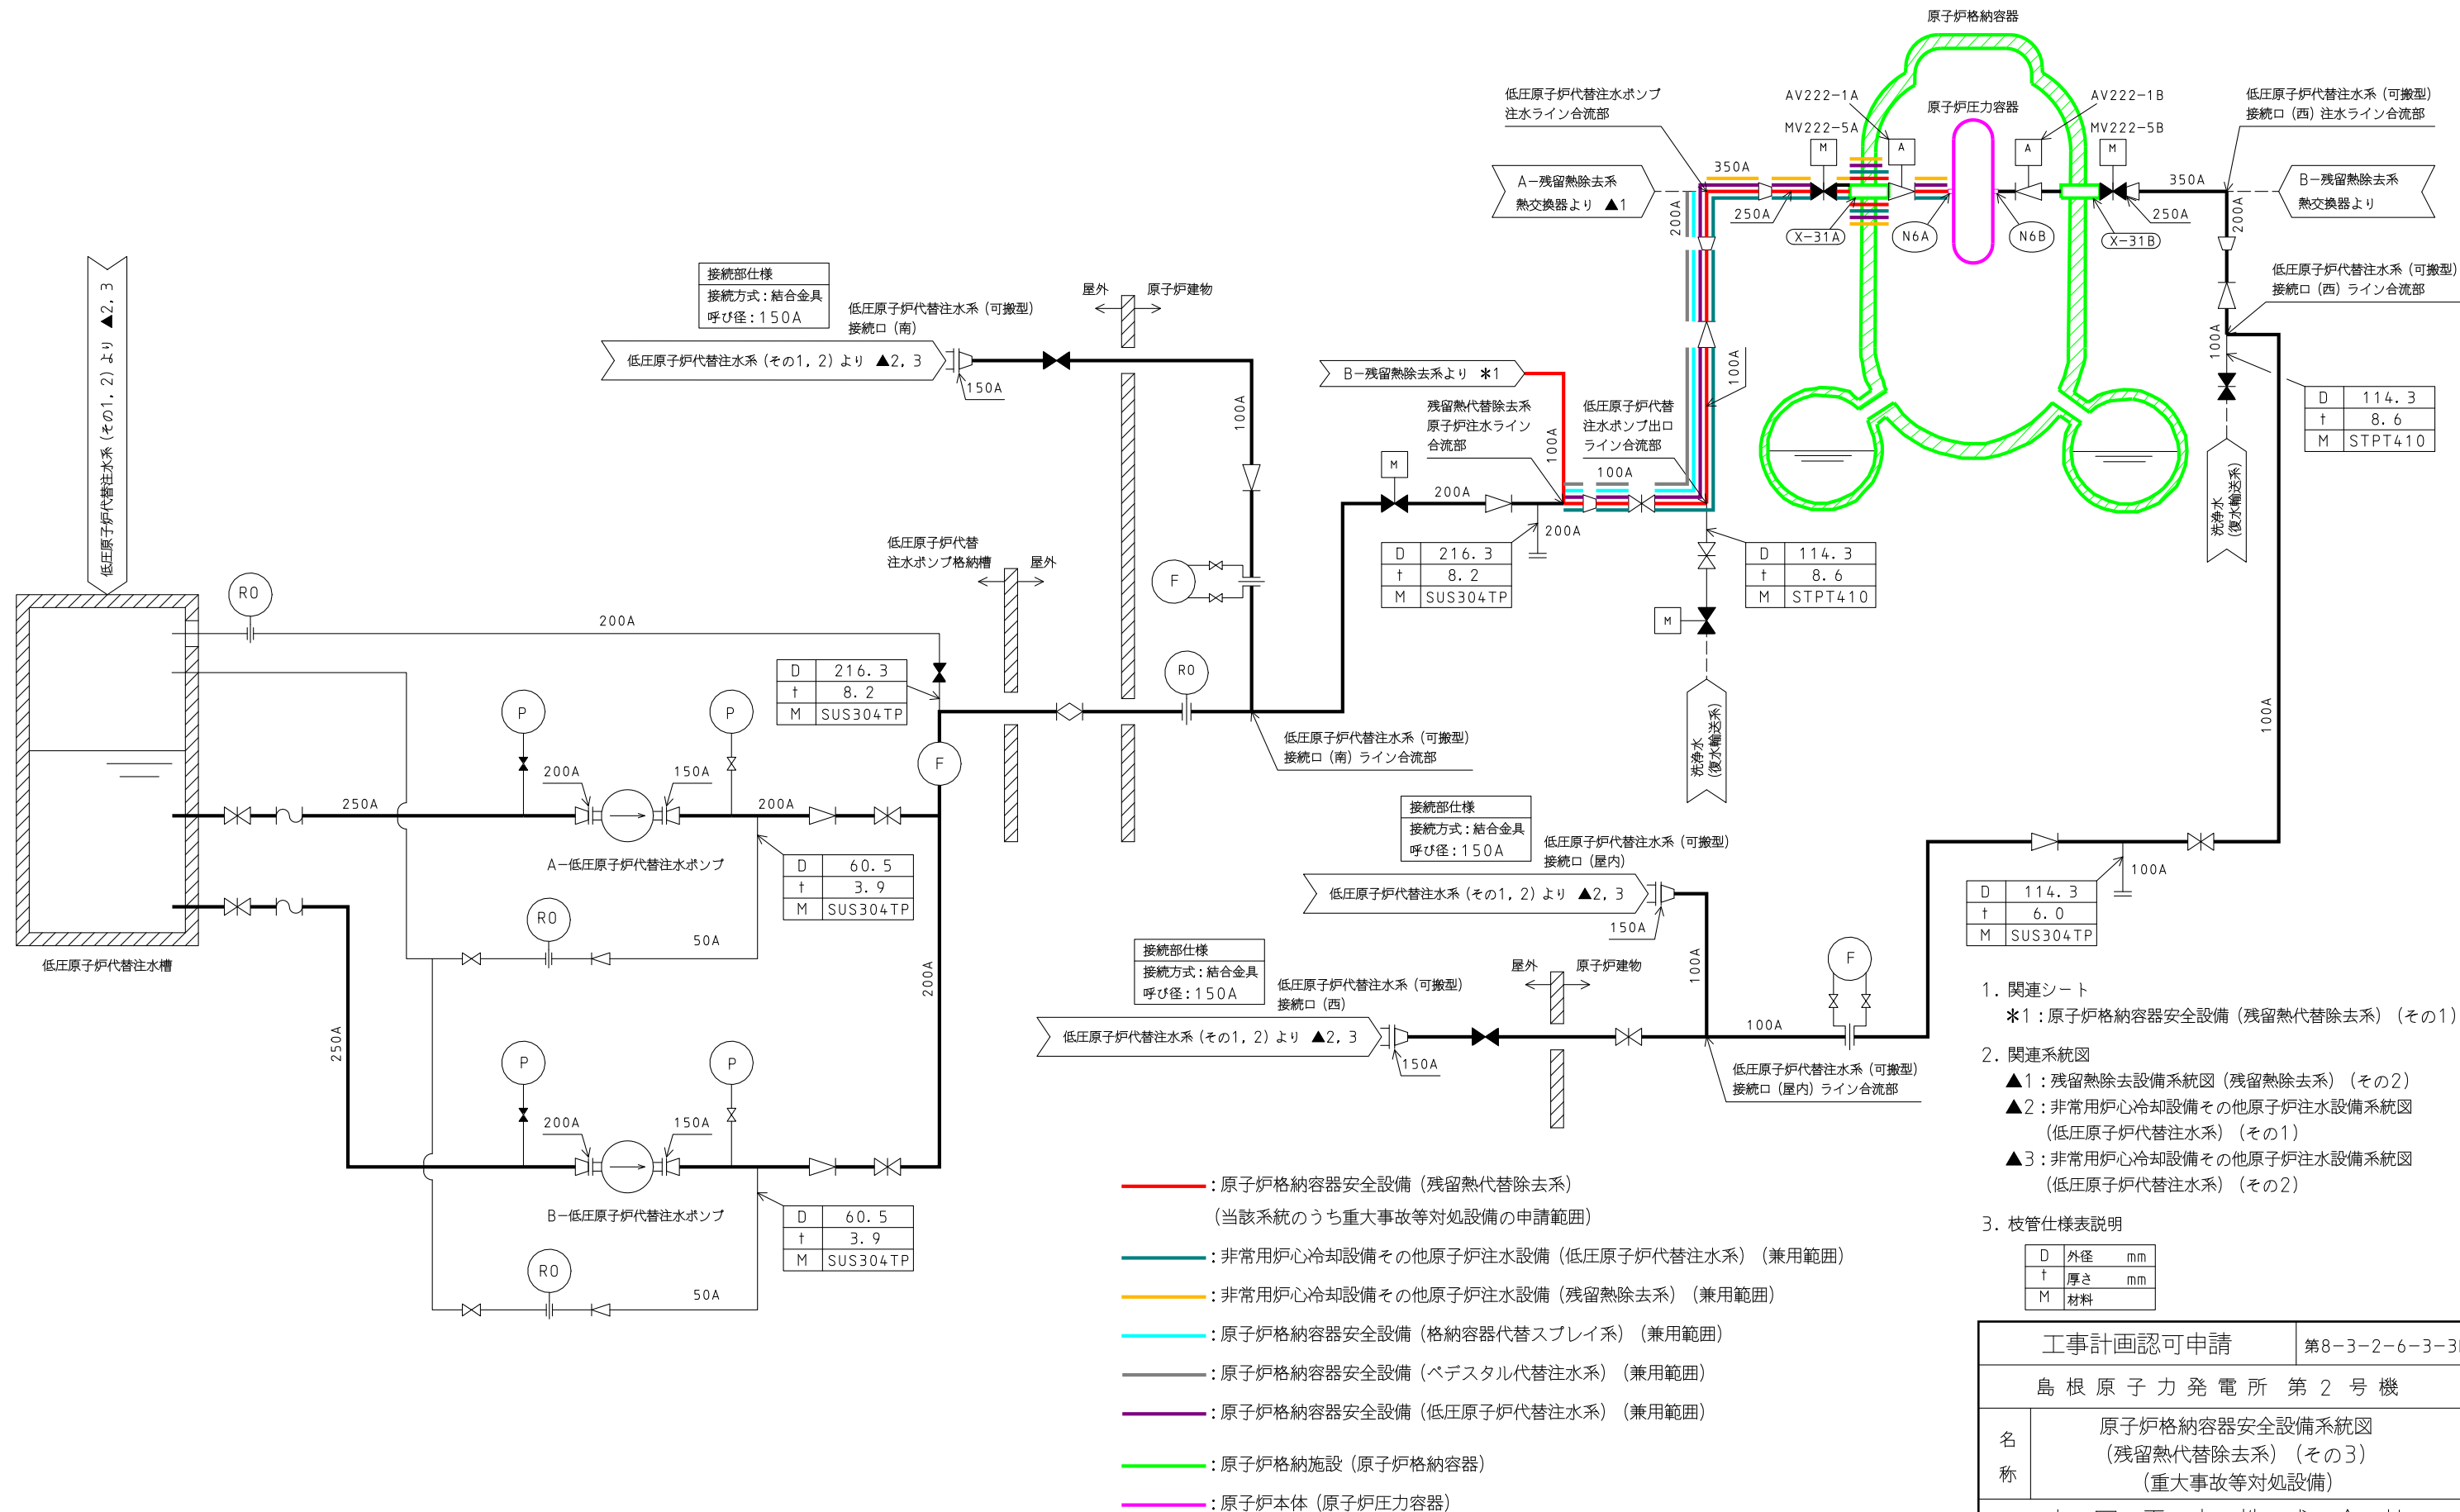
原子炉格納容器

低圧原子炉代替注水ポンプ注水ライン合流部

AV222−1A
MV222−5A
原子炉圧力容器
AV222−1B
MV222−5B

低圧原子炉代替注水系（可搬型）接続口（西）注水ライン合流部

A−残留熱除去系熱交換器より ▲1
350A
250A
200A
X−31A
N6A
N6B
X−31B
250A
350A
B−残留熱除去系熱交換器より
200A

低圧原子炉代替注水系（可搬型）接続口（西）ライン合流部

| 接続部仕様 |
|---|
| 接続方式：結合金具 |
| 呼び径：150A |

低圧原子炉代替注水系（可搬型）接続口（南）
屋外　原子炉建物
低圧原子炉代替注水系（その1，2）より ▲2，3
150A
100A
B−残留熱除去系より ＊1
100A
残留熱代替除去系原子炉注水ライン合流部
低圧原子炉代替注水ポンプ出口ライン合流部
100A
100A
200A
200A

| D | 114．3 |
|---|---|
| t | 8．6 |
| M | STPT410 |

100A
洗浄水（復水輸送系）

低原子炉代替注水系（その1，2）より ▲2，3

低圧原子炉代替注水ポンプ格納槽
屋外
F
RO
200A

| D | 216．3 |
|---|---|
| t | 8．2 |
| M | SUS304TP |

| D | 114．3 |
|---|---|
| t | 8．6 |
| M | STPT410 |

M
M
洗浄水（復水輸送系）

| D | 216．3 |
|---|---|
| t | 8．2 |
| M | SUS304TP |

P
P
200A
150A
250A
200A
F
RO
低圧原子炉代替注水系（可搬型）接続口（南）ライン合流部
A−低圧原子炉代替注水ポンプ

| D | 60．5 |
|---|---|
| t | 3．9 |
| M | SUS304TP |

RO
50A
低圧原子炉代替注水槽
250A
200A

| 接続部仕様 |
|---|
| 接続方式：結合金具 |
| 呼び径：150A |

低圧原子炉代替注水系（可搬型）接続口（屋内）
低圧原子炉代替注水系（その1，2）より ▲2，3
150A
100A

| D | 114．3 |
|---|---|
| t | 6．0 |
| M | SUS304TP |

| 接続部仕様 |
|---|
| 接続方式：結合金具 |
| 呼び径：150A |

低圧原子炉代替注水系（可搬型）接続口（西）
低圧原子炉代替注水系（その1，2）より ▲2，3
150A
屋外　原子炉建物
100A
100A
F
低圧原子炉代替注水系（可搬型）接続口（屋内）ライン合流部

P
P
200A
150A
B−低圧原子炉代替注水ポンプ

| D | 60．5 |
|---|---|
| t | 3．9 |
| M | SUS304TP |

RO
50A

1．関連シート
＊1：原子炉格納容器安全設備（残留熱代替除去系）（その1）
2．関連系統図
▲1：残留熱除去設備系統図（残留熱除去系）（その2）
▲2：非常用炉心冷却設備その他原子炉注水設備系統図（低圧原子炉代替注水系）（その1）
▲3：非常用炉心冷却設備その他原子炉注水設備系統図（低圧原子炉代替注水系）（その2）
3．枝管仕様表説明

| D | 外径 mm |
|---|---|
| t | 厚さ mm |
| M | 材料 |

：原子炉格納容器安全設備（残留熱代替除去系）
（当該系統のうち重大事故等対処設備の申請範囲）
：非常用炉心冷却設備その他原子炉注水設備（低圧原子炉代替注水系）（兼用範囲）
：非常用炉心冷却設備その他原子炉注水設備（残留熱除去系）（兼用範囲）
：原子炉格納容器安全設備（格納容器代替スプレイ系）（兼用範囲）
：原子炉格納容器安全設備（ペデスタル代替注水系）（兼用範囲）
：原子炉格納容器安全設備（低圧原子炉代替注水系）（兼用範囲）
：原子炉格納施設（原子炉格納容器）
：原子炉本体（原子炉圧力容器）

工事計画認可申請　第8−3−2−6−3−3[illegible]
島根原子力発電所　第2号機
名称　原子炉格納容器安全設備系統図（残留熱代替除去系）（その3）（重大事故等対処設備）